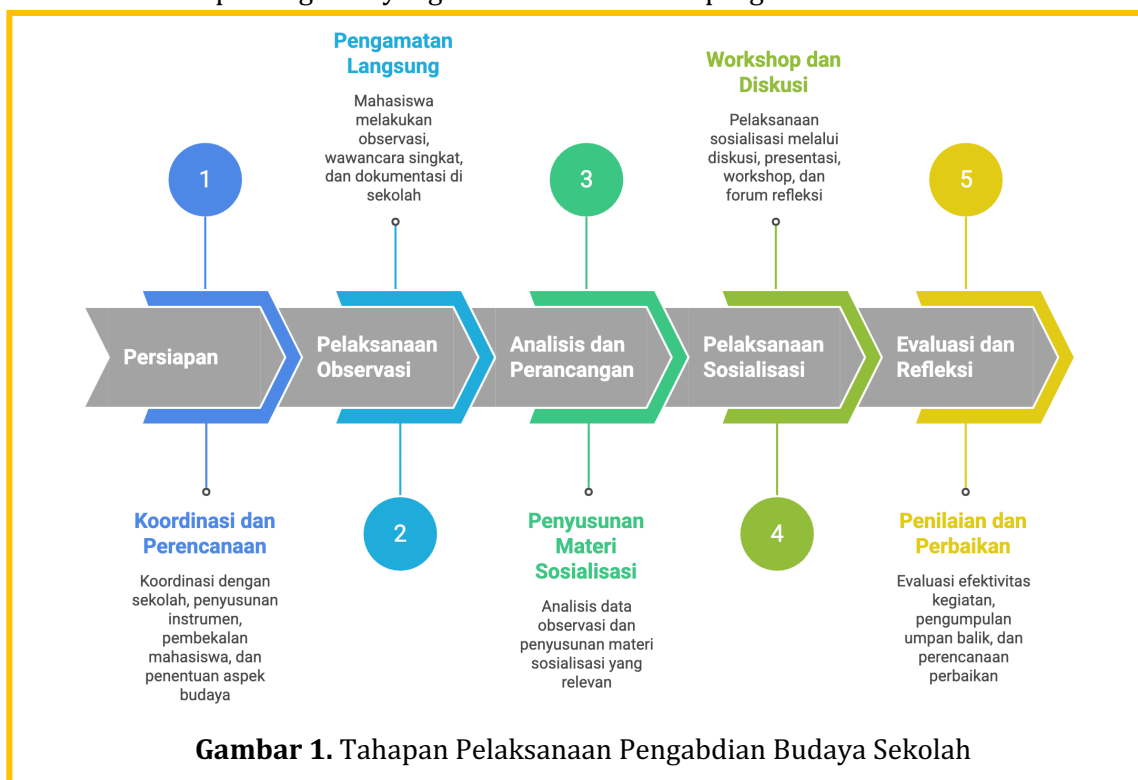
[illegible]

Pengamatan Langsung

Mahasiswa melakukan observasi, wawancara singkat, dan dokumentasi di sekolah

Workshop dan Diskusi

Pelaksanaan sosialisasi melalui diskusi, presentasi, workshop, dan forum refleksi

1

3

5

Persiapan

Pelaksanaan Observasi

Analisis dan Perancangan

Pelaksanaan Sosialisasi

Evaluasi dan Refleksi

Koordinasi dan Perencanaan

Koordinasi dengan sekolah, penyusunan instrumen, pembekalan mahasiswa, dan penentuan aspek budaya

2

Penyusunan Materi Sosialisasi

Analisis data observasi dan penyusunan materi sosialisasi yang relevan

4

Penilaian dan Perbaikan

Evaluasi efektivitas kegiatan, pengumpulan umpan balik, dan perencanaan perbaikan

**Gambar 1.** Tahapan Pelaksanaan Pengabdian Budaya Sekolah